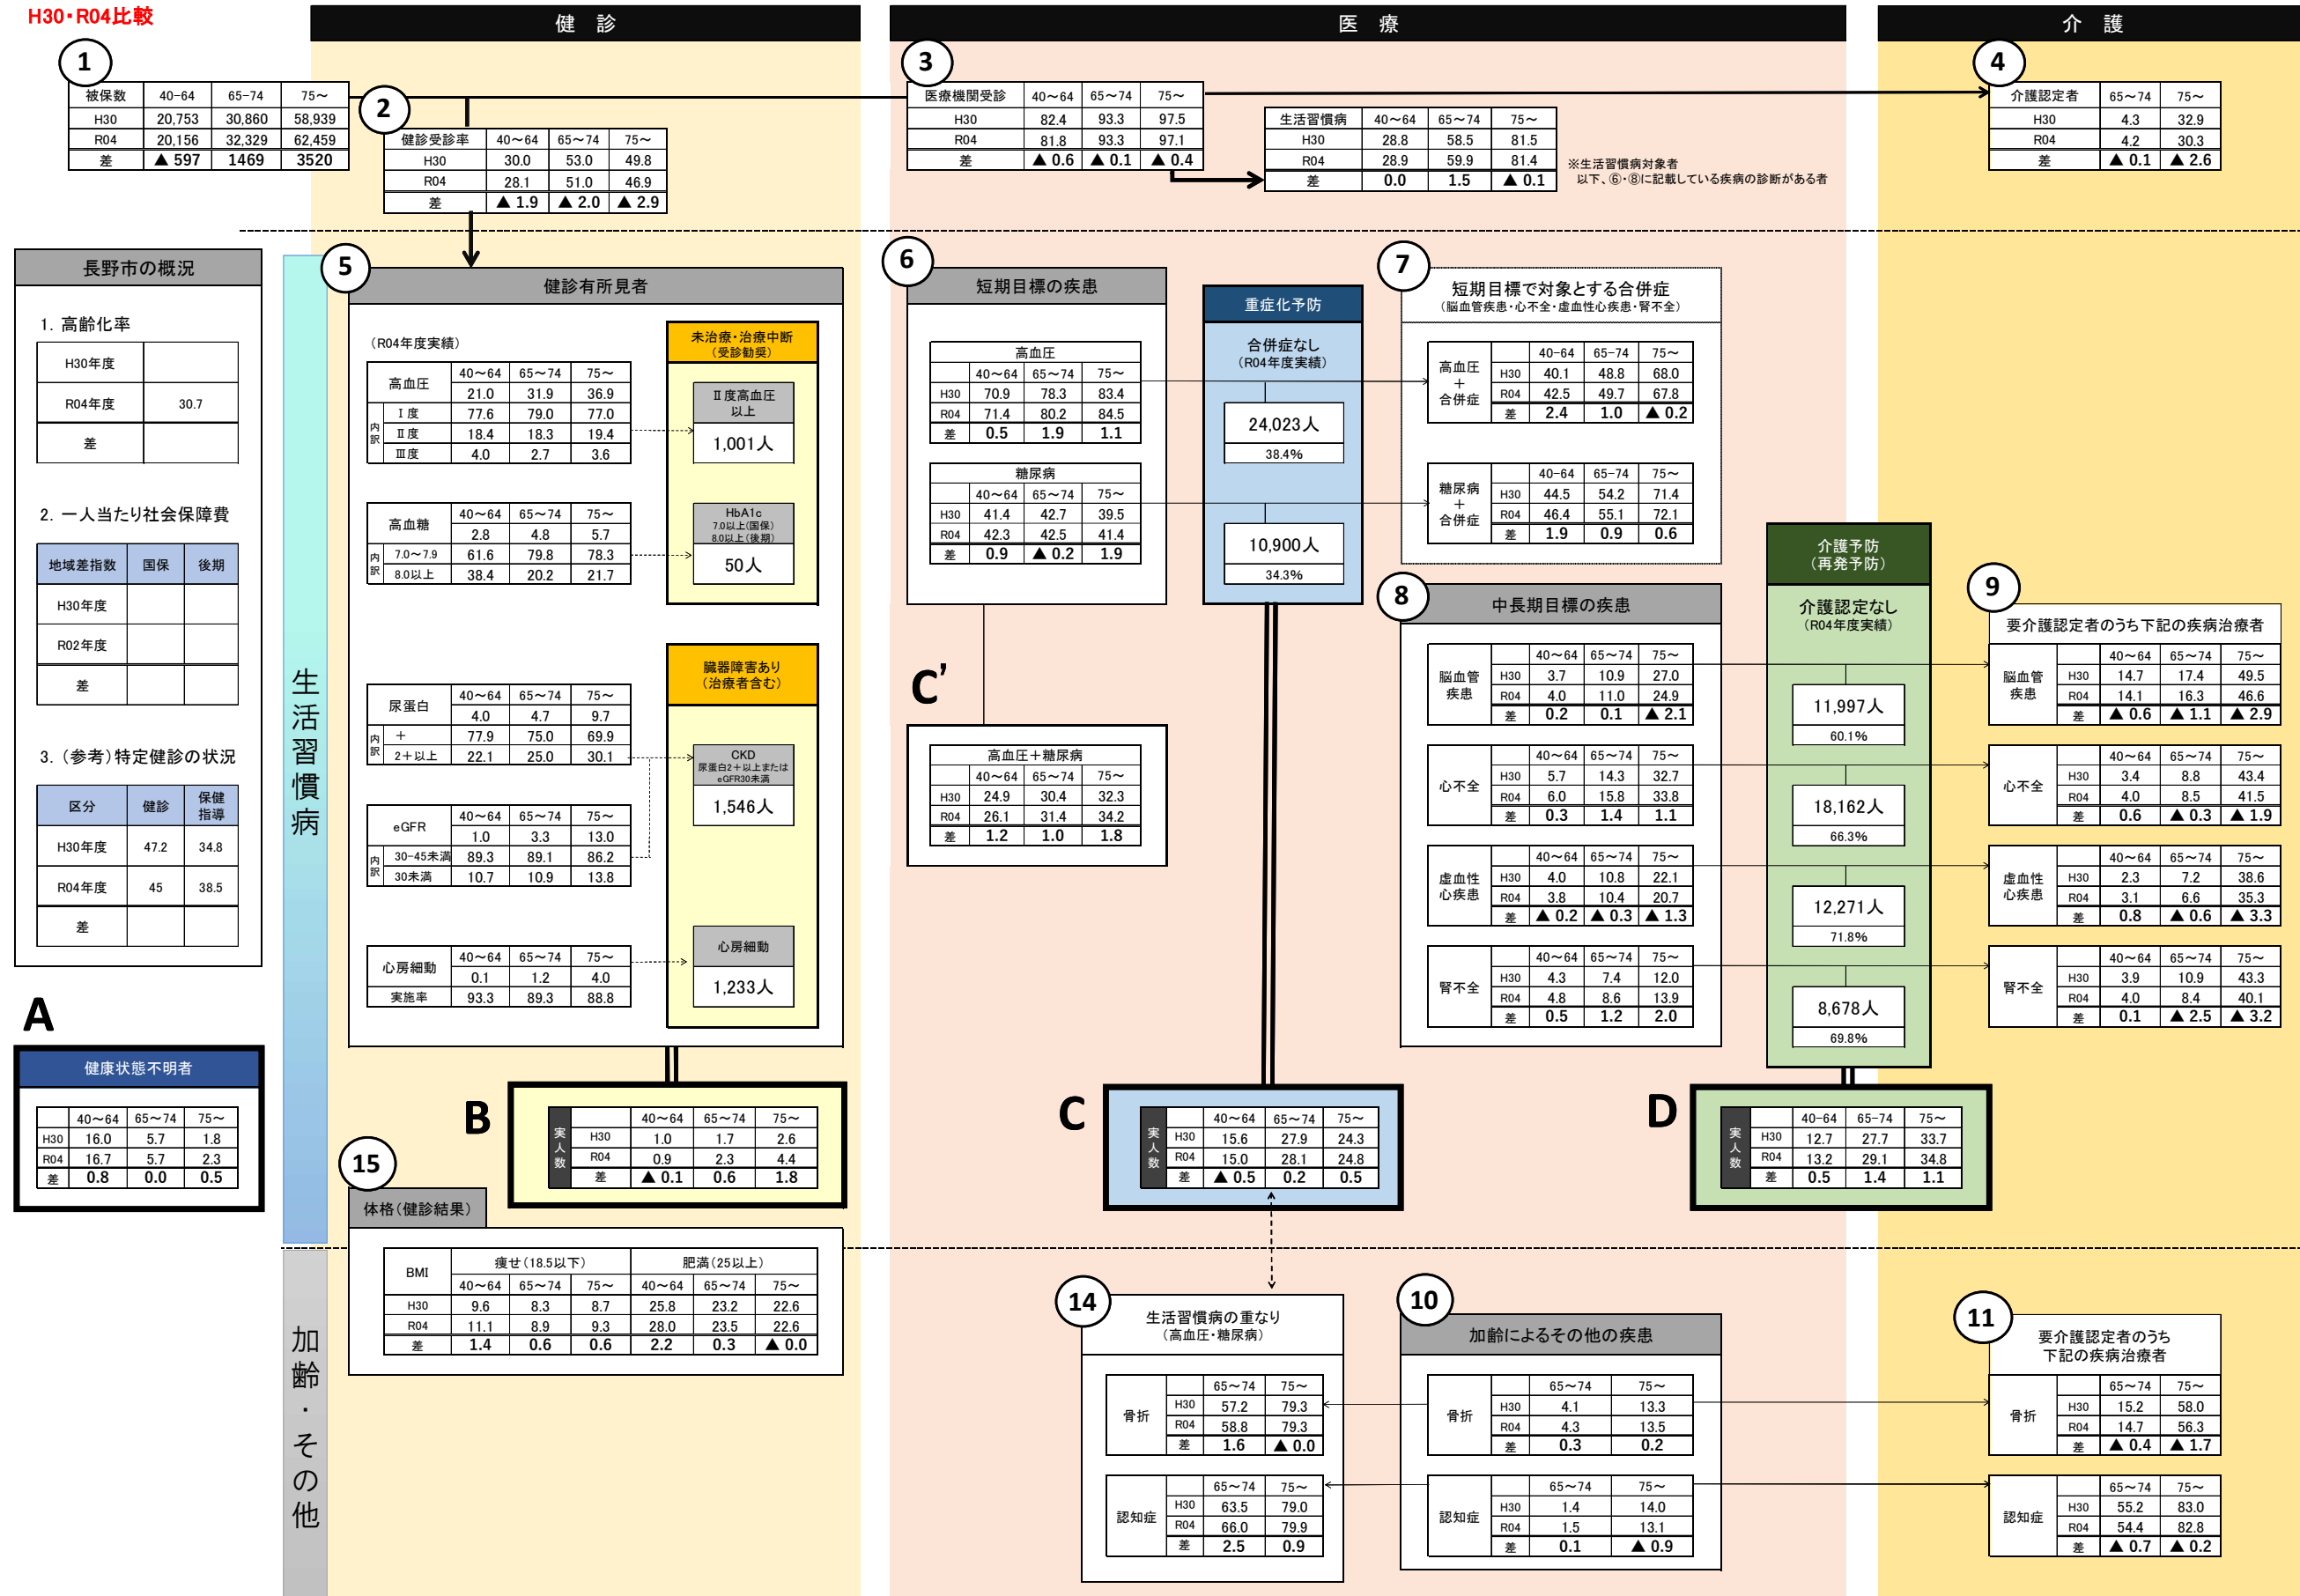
H30・R04比較

健　診

医　療

介　護

1

| 被保数 | 40-64 | 65-74 | 75~ |
|---|---|---|---|
| H30 | 20,753 | 30,860 | 58,939 |
| R04 | 20,156 | 32,329 | 62,459 |
| 差 | ▲ 597 | 1469 | 3520 |

2

| 健診受診率 | 40~64 | 65~74 | 75~ |
|---|---|---|---|
| H30 | 30.0 | 53.0 | 49.8 |
| R04 | 28.1 | 51.0 | 46.9 |
| 差 | ▲ 1.9 | ▲ 2.0 | ▲ 2.9 |

3

| 医療機関受診 | 40~64 | 65~74 | 75~ |
|---|---|---|---|
| H30 | 82.4 | 93.3 | 97.5 |
| R04 | 81.8 | 93.3 | 97.1 |
| 差 | ▲ 0.6 | ▲ 0.1 | ▲ 0.4 |

| 生活習慣病 | 40~64 | 65~74 | 75~ |
|---|---|---|---|
| H30 | 28.8 | 58.5 | 81.5 |
| R04 | 28.9 | 59.9 | 81.4 |
| 差 | 0.0 | 1.5 | ▲ 0.1 |

※生活習慣病対象者
以下、⑥・⑧に記載している疾病の診断がある者

4

| 介護認定者 | 65~74 | 75~ |
|---|---|---|
| H30 | 4.3 | 32.9 |
| R04 | 4.2 | 30.3 |
| 差 | ▲ 0.1 | ▲ 2.6 |

長野市の概況

1. 高齢化率

| H30年度 | |
|---|---|
| R04年度 | 30.7 |
| 差 | |

2. 一人当たり社会保障費

| 地域差指数 | 国保 | 後期 |
|---|---|---|
| H30年度 | | |
| R02年度 | | |
| 差 | | |

3. (参考)特定健診の状況

| 区分 | 健診 | 保健指導 |
|---|---|---|
| H30年度 | 47.2 | 34.8 |
| R04年度 | 45 | 38.5 |
| 差 | | |

A

健康状態不明者

| | 40~64 | 65~74 | 75~ |
|---|---|---|---|
| H30 | 16.0 | 5.7 | 1.8 |
| R04 | 16.7 | 5.7 | 2.3 |
| 差 | 0.8 | 0.0 | 0.5 |

生活習慣病

5

健診有所見者

(R04年度実績)

| 高血圧 | 40~64 | 65~74 | 75~ |
|---|---|---|---|
| | 21.0 | 31.9 | 36.9 |
| 内訳 Ⅰ度 | 77.6 | 79.0 | 77.0 |
| Ⅱ度 | 18.4 | 18.3 | 19.4 |
| Ⅲ度 | 4.0 | 2.7 | 3.6 |

| 高血糖 | 40~64 | 65~74 | 75~ |
|---|---|---|---|
| | 2.8 | 4.8 | 5.7 |
| 内訳 7.0~7.9 | 61.6 | 79.8 | 78.3 |
| 8.0以上 | 38.4 | 20.2 | 21.7 |

| 尿蛋白 | 40~64 | 65~74 | 75~ |
|---|---|---|---|
| | 4.0 | 4.7 | 9.7 |
| 内訳 + | 77.9 | 75.0 | 69.9 |
| 2+以上 | 22.1 | 25.0 | 30.1 |

| eGFR | 40~64 | 65~74 | 75~ |
|---|---|---|---|
| | 1.0 | 3.3 | 13.0 |
| 内訳 30-45未満 | 89.3 | 89.1 | 86.2 |
| 30未満 | 10.7 | 10.9 | 13.8 |

| 心房細動 | 40~64 | 65~74 | 75~ |
|---|---|---|---|
| | 0.1 | 1.2 | 4.0 |
| 実施率 | 93.3 | 89.3 | 88.8 |

未治療・治療中断
(受診勧奨)

Ⅱ度高血圧以上
1,001人

HbA1c
7.0以上(国保)
8.0以上(後期)
50人

臓器障害あり
(治療者含む)

CKD
尿蛋白2+以上または
eGFR30未満
1,546人

心房細動
1,233人

B

| 実人数 | 40~64 | 65~74 | 75~ |
|---|---|---|---|
| H30 | 1.0 | 1.7 | 2.6 |
| R04 | 0.9 | 2.3 | 4.4 |
| 差 | ▲ 0.1 | 0.6 | 1.8 |

15

体格(健診結果)

| BMI | 痩せ(18.5以下) 40~64 | 65~74 | 75~ | 肥満(25以上) 40~64 | 65~74 | 75~ |
|---|---|---|---|---|---|---|
| H30 | 9.6 | 8.3 | 8.7 | 25.8 | 23.2 | 22.6 |
| R04 | 11.1 | 8.9 | 9.3 | 28.0 | 23.5 | 22.6 |
| 差 | 1.4 | 0.6 | 0.6 | 2.2 | 0.3 | ▲ 0.0 |

加齢・その他

6

短期目標の疾患

| 高血圧 | 40~64 | 65~74 | 75~ |
|---|---|---|---|
| H30 | 70.9 | 78.3 | 83.4 |
| R04 | 71.4 | 80.2 | 84.5 |
| 差 | 0.5 | 1.9 | 1.1 |

| 糖尿病 | 40~64 | 65~74 | 75~ |
|---|---|---|---|
| H30 | 41.4 | 42.7 | 39.5 |
| R04 | 42.3 | 42.5 | 41.4 |
| 差 | 0.9 | ▲ 0.2 | 1.9 |

C'

| 高血圧+糖尿病 | 40~64 | 65~74 | 75~ |
|---|---|---|---|
| H30 | 24.9 | 30.4 | 32.3 |
| R04 | 26.1 | 31.4 | 34.2 |
| 差 | 1.2 | 1.0 | 1.8 |

重症化予防

合併症なし
(R04年度実績)

24,023人
38.4%

10,900人
34.3%

C

| 実人数 | 40~64 | 65~74 | 75~ |
|---|---|---|---|
| H30 | 15.6 | 27.9 | 24.3 |
| R04 | 15.0 | 28.1 | 24.8 |
| 差 | ▲ 0.5 | 0.2 | 0.5 |

7

短期目標で対象とする合併症
(脳血管疾患・心不全・虚血性心疾患・腎不全)

| 高血圧+合併症 | 40-64 | 65-74 | 75~ |
|---|---|---|---|
| H30 | 40.1 | 48.8 | 68.0 |
| R04 | 42.5 | 49.7 | 67.8 |
| 差 | 2.4 | 1.0 | ▲ 0.2 |

| 糖尿病+合併症 | 40-64 | 65-74 | 75~ |
|---|---|---|---|
| H30 | 44.5 | 54.2 | 71.4 |
| R04 | 46.4 | 55.1 | 72.1 |
| 差 | 1.9 | 0.9 | 0.6 |

8

中長期目標の疾患

| 脳血管疾患 | 40~64 | 65~74 | 75~ |
|---|---|---|---|
| H30 | 3.7 | 10.9 | 27.0 |
| R04 | 4.0 | 11.0 | 24.9 |
| 差 | 0.2 | 0.1 | ▲ 2.1 |

| 心不全 | 40~64 | 65~74 | 75~ |
|---|---|---|---|
| H30 | 5.7 | 14.3 | 32.7 |
| R04 | 6.0 | 15.8 | 33.8 |
| 差 | 0.3 | 1.4 | 1.1 |

| 虚血性心疾患 | 40~64 | 65~74 | 75~ |
|---|---|---|---|
| H30 | 4.0 | 10.8 | 22.1 |
| R04 | 3.8 | 10.4 | 20.7 |
| 差 | ▲ 0.2 | ▲ 0.3 | ▲ 1.3 |

| 腎不全 | 40~64 | 65~74 | 75~ |
|---|---|---|---|
| H30 | 4.3 | 7.4 | 12.0 |
| R04 | 4.8 | 8.6 | 13.9 |
| 差 | 0.5 | 1.2 | 2.0 |

介護予防
(再発予防)

介護認定なし
(R04年度実績)

11,997人
60.1%

18,162人
66.3%

12,271人
71.8%

8,678人
69.8%

D

| 実人数 | 40~64 | 65~74 | 75~ |
|---|---|---|---|
| H30 | 12.7 | 27.7 | 33.7 |
| R04 | 13.2 | 29.1 | 34.8 |
| 差 | 0.5 | 1.4 | 1.1 |

9

要介護認定者のうち下記の疾病治療者

| 脳血管疾患 | 40~64 | 65~74 | 75~ |
|---|---|---|---|
| H30 | 14.7 | 17.4 | 49.5 |
| R04 | 14.1 | 16.3 | 46.6 |
| 差 | ▲ 0.6 | ▲ 1.1 | ▲ 2.9 |

| 心不全 | 40~64 | 65~74 | 75~ |
|---|---|---|---|
| H30 | 3.4 | 8.8 | 43.4 |
| R04 | 4.0 | 8.5 | 41.5 |
| 差 | 0.6 | ▲ 0.3 | ▲ 1.9 |

| 虚血性心疾患 | 40~64 | 65~74 | 75~ |
|---|---|---|---|
| H30 | 2.3 | 7.2 | 38.6 |
| R04 | 3.1 | 6.6 | 35.3 |
| 差 | 0.8 | ▲ 0.6 | ▲ 3.3 |

| 腎不全 | 40~64 | 65~74 | 75~ |
|---|---|---|---|
| H30 | 3.9 | 10.9 | 43.3 |
| R04 | 4.0 | 8.4 | 40.1 |
| 差 | 0.1 | ▲ 2.5 | ▲ 3.2 |

14

生活習慣病の重なり
(高血圧・糖尿病)

| 骨折 | 65~74 | 75~ |
|---|---|---|
| H30 | 57.2 | 79.3 |
| R04 | 58.8 | 79.3 |
| 差 | 1.6 | ▲ 0.0 |

| 認知症 | 65~74 | 75~ |
|---|---|---|
| H30 | 63.5 | 79.0 |
| R04 | 66.0 | 79.9 |
| 差 | 2.5 | 0.9 |

10

加齢によるその他の疾患

| 骨折 | 65~74 | 75~ |
|---|---|---|
| H30 | 4.1 | 13.3 |
| R04 | 4.3 | 13.5 |
| 差 | 0.3 | 0.2 |

| 認知症 | 65~74 | 75~ |
|---|---|---|
| H30 | 1.4 | 14.0 |
| R04 | 1.5 | 13.1 |
| 差 | 0.1 | ▲ 0.9 |

11

要介護認定者のうち
下記の疾病治療者

| 骨折 | 65~74 | 75~ |
|---|---|---|
| H30 | 15.2 | 58.0 |
| R04 | 14.7 | 56.3 |
| 差 | ▲ 0.4 | ▲ 1.7 |

| 認知症 | 65~74 | 75~ |
|---|---|---|
| H30 | 55.2 | 83.0 |
| R04 | 54.4 | 82.8 |
| 差 | ▲ 0.7 | ▲ 0.2 |